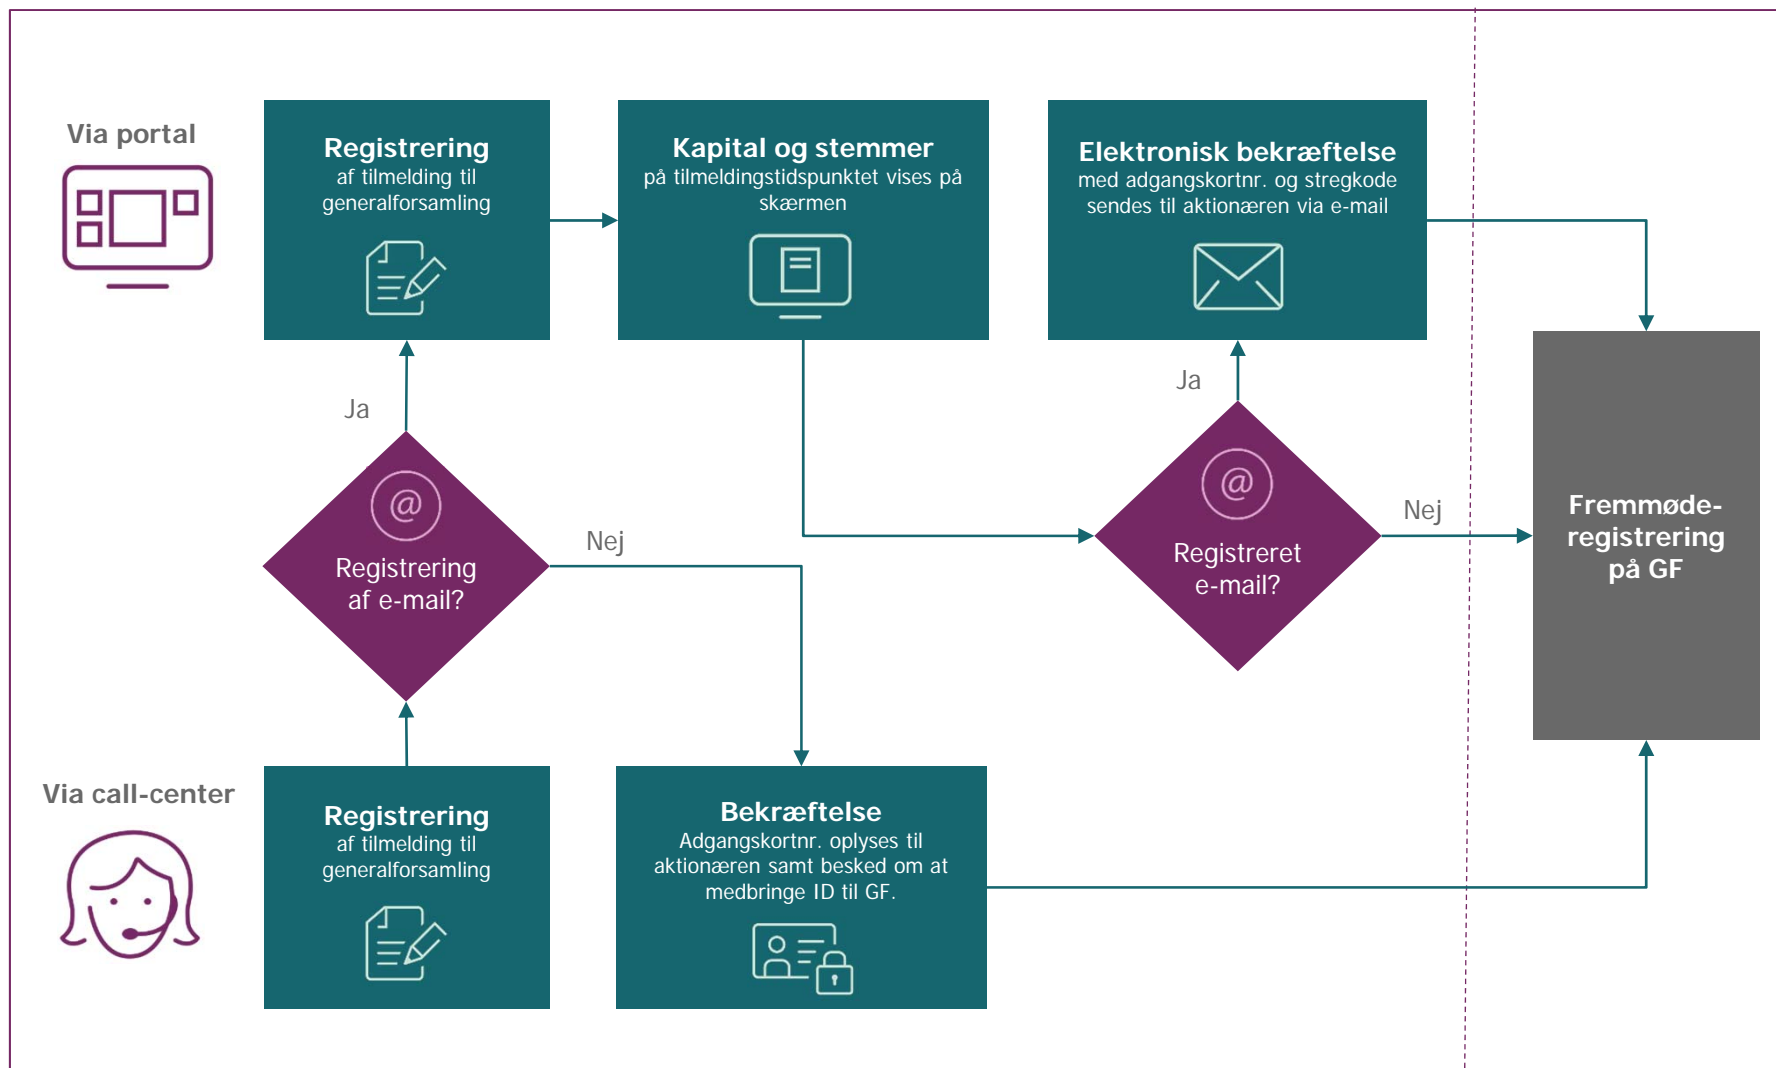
Via portal

Registrering
af tilmelding til generalforsamling

Kapital og stemmer
på tilmeldingstidspunktet vises på skærmen

Elektronisk bekræftelse
med adgangskortnr. og stregkode sendes til aktionæren via e-mail

Ja

Ja

Registrering af e-mail?

Nej

Registreret e-mail?

Nej

Fremmøde-registrering på GF

Via call-center

Registrering
af tilmelding til generalforsamling

Bekræftelse
Adgangskortnr. oplyses til aktionæren samt besked om at medbringe ID til GF.